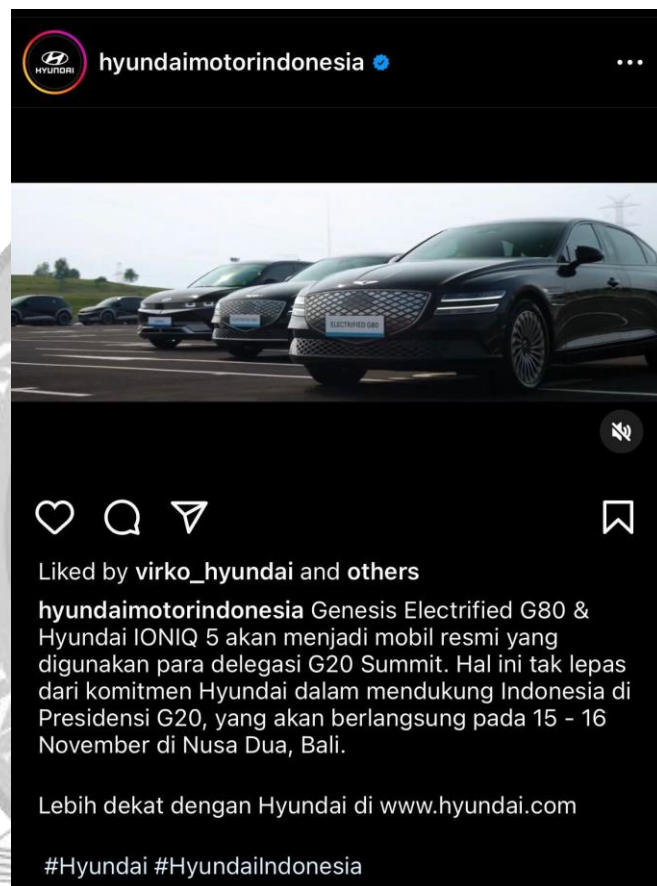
HYUNDAI

hyundaimotorindonesia

ELECTRIFIED G80

Liked by virko_hyundai and others

hyundaimotorindonesia Genesis Electrified G80 & Hyundai IONIQ 5 akan menjadi mobil resmi yang digunakan para delegasi G20 Summit. Hal ini tak lepas dari komitmen Hyundai dalam mendukung Indonesia di Presidensi G20, yang akan berlangsung pada 15 - 16 November di Nusa Dua, Bali.

Lebih dekat dengan Hyundai di www.hyundai.com

#Hyundai #HyundaiIndonesia